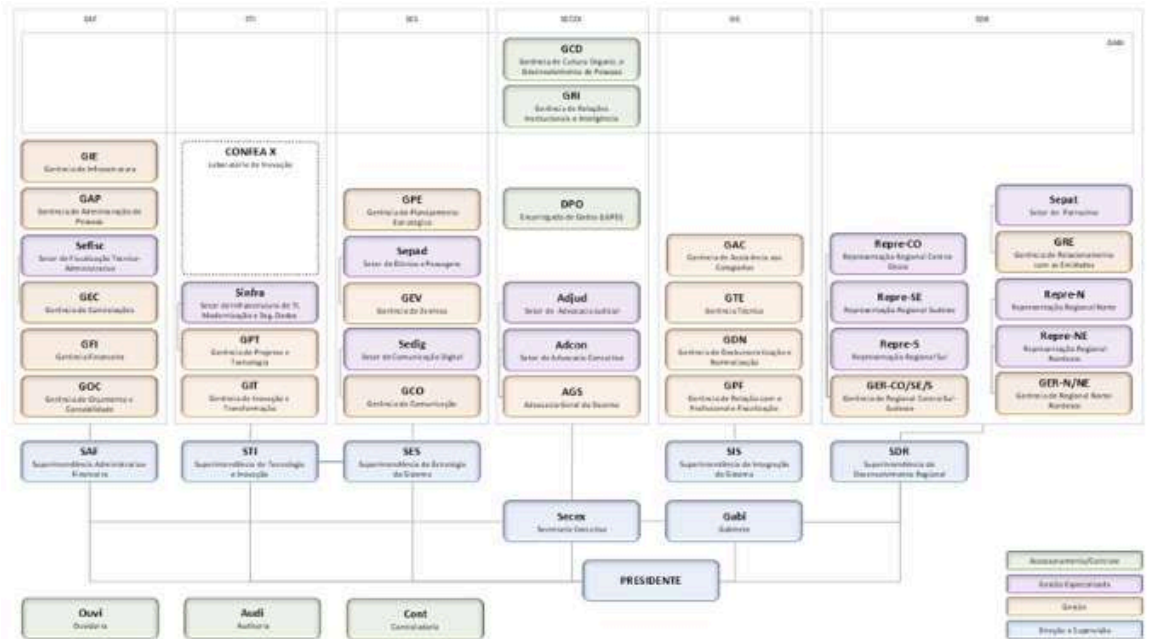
SAF

STI

SES

SECEX

SIS

SDR

GCD
Gerência de Cultura Organizacional e Desenvolvimento de Pessoas

GRI
Gerência de Relações Institucionais e Inteligência

GIE
Gerência de Infraestrutura

GAP
Gerência de Administração de Pessoas

Sefisc
Setor de Fiscalização Técnico-Administrativa

GEC
Gerência de Contratações

GFI
Gerência Financeira

GOC
Gerência de Orçamento e Contabilidade

CONFEA X
Laboratório de Inovação

Sinfra
Setor de Infraestrutura de TI, Modernização e Seg. Dados

GPT
Gerência de Programas e Tecnologia

GIT
Gerência de Inovação e Transformação

GPE
Gerência de Planejamento Estratégico

Sepad
Setor de Diárias e Passagens

GEV
Gerência de Eventos

Sedig
Setor de Comunicação Digital

GCO
Gerência de Comunicação

DPO
Encarregado de Dados (LGPD)

Adjud
Setor de Advocacia Judicial

Adcon
Setor de Advocacia Consultiva

AGS
Assessoria Geral do Sistema

GAC
Gerência de Assistência aos Conselhos

GTE
Gerência Técnica

GDN
Gerência de Documentação e Normatização

GPF
Gerência de Relação com o Profissional e Fiscalização

Repre-CO
Representação Regional Centro-Oeste

Repre-SE
Representação Regional Sudeste

Repre-S
Representação Regional Sul

GER-CO/SE/S
Gerência de Regional Centro-Sul-Sudeste

Sepat
Setor de Patrocínio

GRE
Gerência de Relacionamento com as Entidades

Repre-N
Representação Regional Norte

Repre-NE
Representação Regional Nordeste

GER-N/NE
Gerência de Regional Norte-Nordeste

SAF
Superintendência Administrativa e Financeira

STI
Superintendência de Tecnologia e Inovação

SES
Superintendência de Estratégia do Sistema

SIS
Superintendência de Integração do Sistema

SDR
Superintendência de Desenvolvimento Regional

Secex
Secretaria Executiva

Gabi
Gabinete

PRESIDENTE

Ouvi
Ouvidoria

Audi
Auditoria

Cont
Controladoria

Assessoramento/Controle
Gestão Especializada
Gestão
Direção e Supervisão